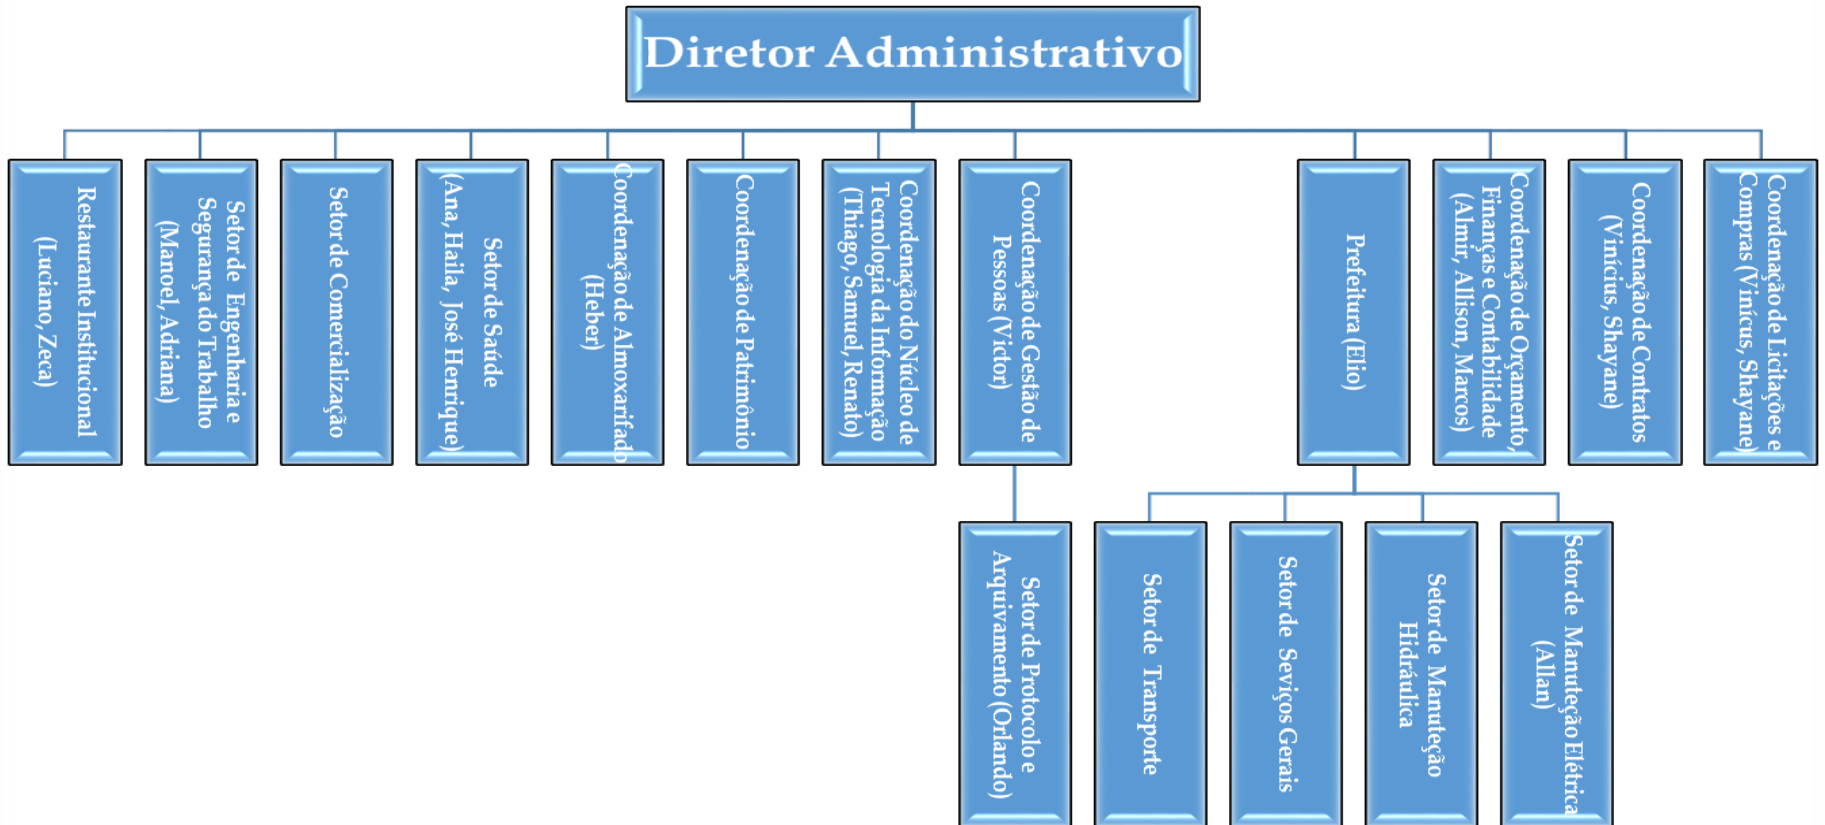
Diretor Administrativo

Restaurante Institucional (Luciano, Zeca)

Setor de Engenharia e Segurança do Trabalho (Manoel, Adriana)

Setor de Comercialização

Setor de Saúde (Ana, Haila, José Henrique)

Coordenação de Almoxarifado (Heber)

Coordenação de Patrimônio

Coordenação do Núcleo de Tecnologia da Informação (Thiago, Samuel, Renato)

Coordenação de Gestão de Pessoas (Victor)

Prefeitura (Elio)

Coordenação de Orçamento, Finanças e Contabilidade (Almir, Allison, Marcos)

Coordenação de Contratos (Vinícus, Shayane)

Coordenação de Licitações e Compras (Vinícus, Shayane)

Setor de Protocolo e Arquivamento (Orlando)

Setor de Transporte

Setor de Seviços Gerais

Setor de Manuteção Hidráulica

Setor de Manuteção Elétrica (Allan)